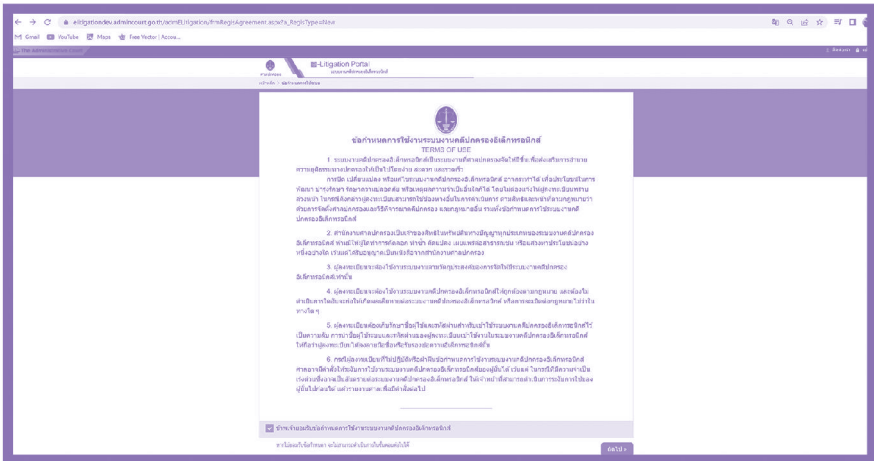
← → C e-litigationdev.admincourt.go.th/eamrElitigation/frmRegisAgreement.aspx?a_RegisType=New

Gmail YouTube Maps Free Vector | Acces...

E-Litigation Portal

ข้อกำหนดการใช้งานระบบงานคดีปกครองอิเล็กทรอนิกส์
TERMS OF USE

1. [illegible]

2. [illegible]

3. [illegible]

4. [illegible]

5. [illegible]

6. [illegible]

ข้าพเจ้ายอมรับข้อกำหนดการใช้งานระบบงานคดีปกครองอิเล็กทรอนิกส์

ถัดไป